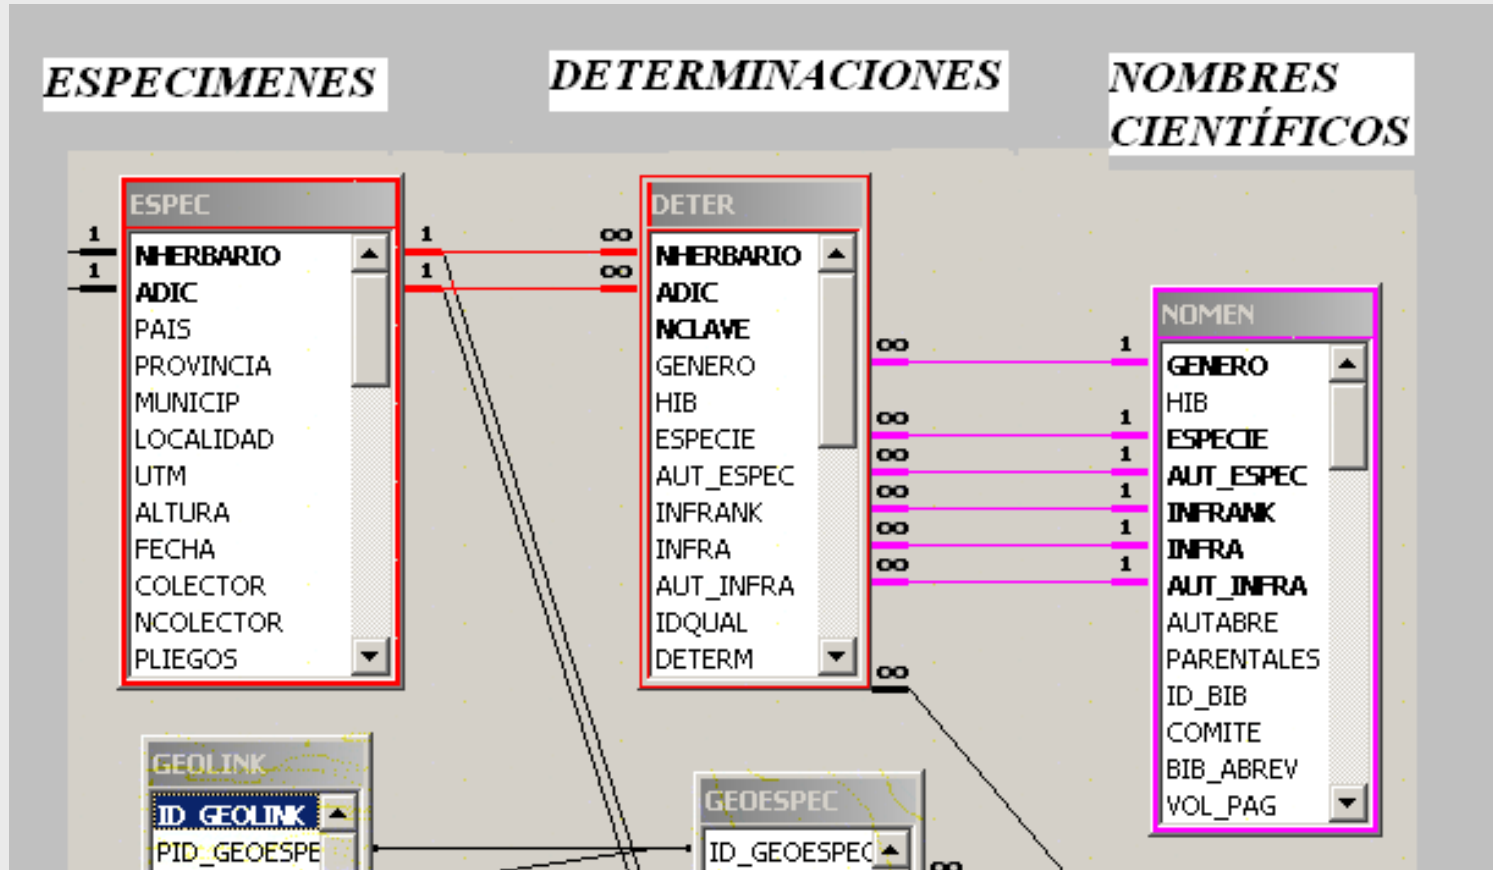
ESPECIMENES

DETERMINACIONES

NOMBRES CIENTÍFICOS

ESPEC
NHERBARIO
ADIC
PAIS
PROVINCIA
MUNICIP
LOCALIDAD
UTM
ALTURA
FECHA
COLECTOR
NCOLECTOR
PLIEGOS

1
1
1
1
∞
∞

DETER
NHERBARIO
ADIC
NCLAVE
GENERO
HIB
ESPECIE
AUT_ESPEC
INFRANK
INFRA
AUT_INFRA
IDQUAL
DETERM

∞
1
∞
1
∞
1
∞
1
∞
1
∞
1
∞

NOMEN
GENERO
HIB
ESPECIE
AUT_ESPEC
INFRANK
INFRA
AUT_INFRA
AUTABRE
PARENTALES
ID_BIB
COMITE
BIB_ABREV
VOL_PAG

GEOLINK
ID_GEOLINK
PID_GEOESPE

GEOESPEC
ID_GEOESPEC
∞